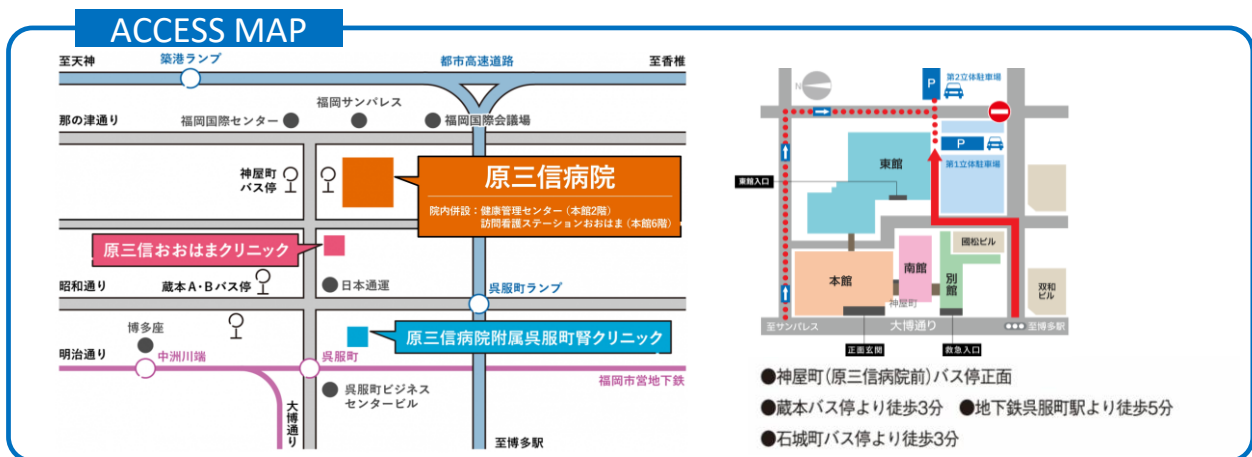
ACCESS MAP

至天神
築港ランプ
都市高速道路
至香椎
福岡サンパレス
那の津通り
福岡国際センター
福岡国際会議場
神屋町バス停
原三信病院
院内併設：健康管理センター（本館2階）
訪問看護ステーションおおはま（本館6階）
原三信おおはまクリニック
昭和通り
蔵本A・Bバス停
日本通運
呉服町ランプ
博多座
原三信病院附属呉服町腎クリニック
明治通り
中洲川端
呉服町
福岡市営地下鉄
呉服町ビジネスセンタービル
大博通り
至博多駅

P
第2立体駐車場
P
第1立体駐車場
東館
東館入口
国松ビル
本館
南館
別館
神屋町
双和ビル
至サンパレス
大博通り
至博多駅
正面玄関
救急入口

●神屋町（原三信病院前）バス停正面
●蔵本バス停より徒歩3分　●地下鉄呉服町駅より徒歩5分
●石城町バス停より徒歩3分